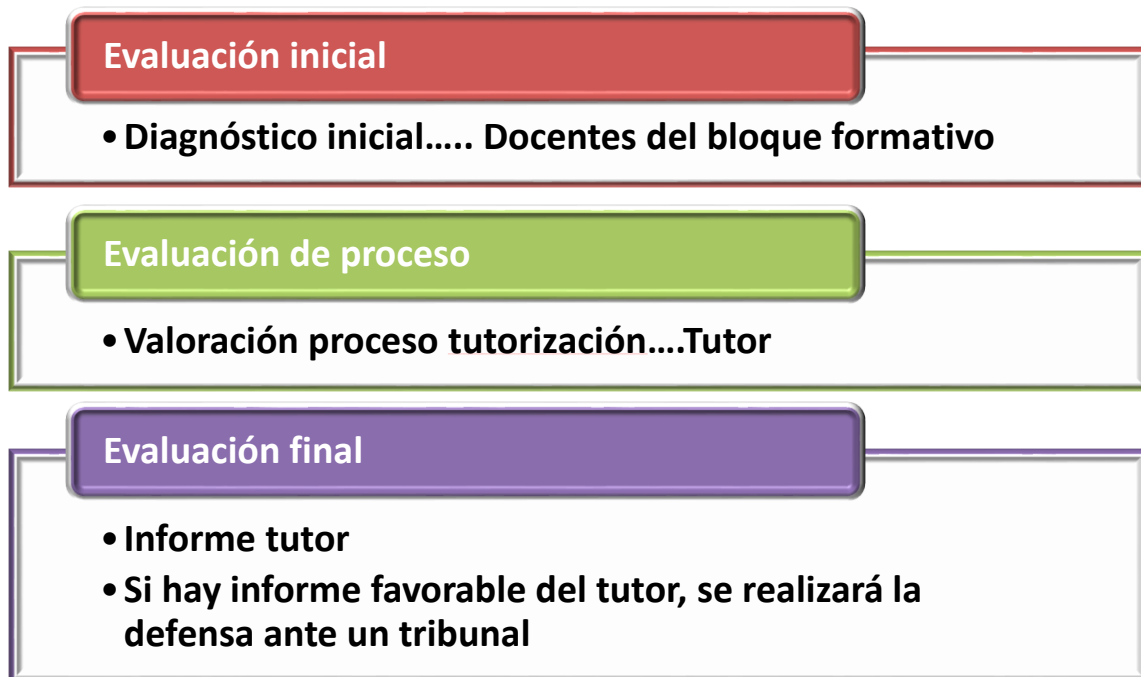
Evaluación inicial

• Diagnóstico inicial….. Docentes del bloque formativo

Evaluación de proceso

• Valoración proceso tutorización….Tutor

Evaluación final

• Informe tutor
• Si hay informe favorable del tutor, se realizará la defensa ante un tribunal